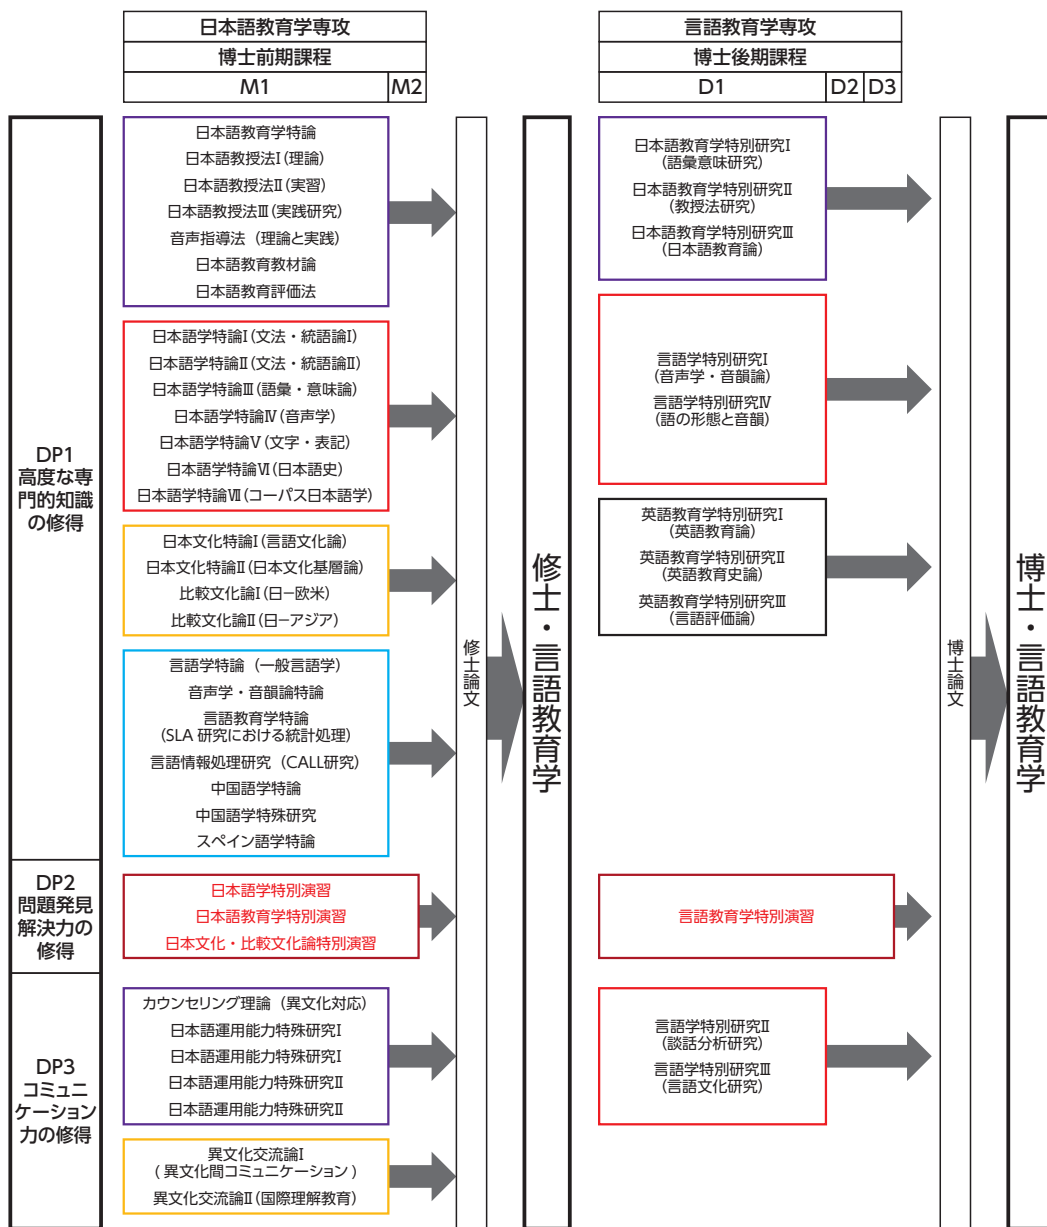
日本語教育学専攻
博士前期課程

| M1 | M2 |
|---|---|

言語教育学専攻
博士後期課程

| D1 | D2 | D3 |
|---|---|---|

DP1
高度な専門的知識の修得

日本語教育学特論
日本語教授法I（理論）
日本語教授法II（実習）
日本語教授法III（実践研究）
音声指導法（理論と実践）
日本語教育教材論
日本語教育評価法

日本語学特論I（文法・統語論I）
日本語学特論II（文法・統語論II）
日本語学特論III（語彙・意味論）
日本語学特論IV（音声学）
日本語学特論V（文字・表記）
日本語学特論VI（日本語史）
日本語学特論VII（コーパス日本語学）

日本文化特論I（言語文化論）
日本文化特論II（日本文化基層論）
比較文化論I（日ー欧米）
比較文化論II（日ーアジア）

言語学特論（一般言語学）
音声学・音韻論特論
言語教育学特論
（SLA 研究における統計処理）
言語情報処理研究（CALL研究）
中国語学特論
中国語学特殊研究
スペイン語学特論

DP2
問題発見解決力の修得

日本語学特別演習
日本語教育学特別演習
日本文化・比較文化論特別演習

DP3
コミュニケーション力の修得

カウンセリング理論（異文化対応）
日本語運用能力特殊研究I
日本語運用能力特殊研究I
日本語運用能力特殊研究II
日本語運用能力特殊研究II

異文化交流論I
（異文化間コミュニケーション）
異文化交流論II（国際理解教育）

修士論文

修士・言語教育学

日本語教育学特別研究I
（語彙意味研究）
日本語教育学特別研究II
（教授法研究）
日本語教育学特別研究III
（日本語教育論）

言語学特別研究I
（音声学・音韻論）
言語学特別研究IV
（語の形態と音韻）

英語教育学特別研究I
（英語教育論）
英語教育学特別研究II
（英語教育史論）
英語教育学特別研究III
（言語評価論）

言語教育学特別演習

言語学特別研究II
（談話分析研究）
言語学特別研究III
（言語文化研究）

博士論文

博士・言語教育学